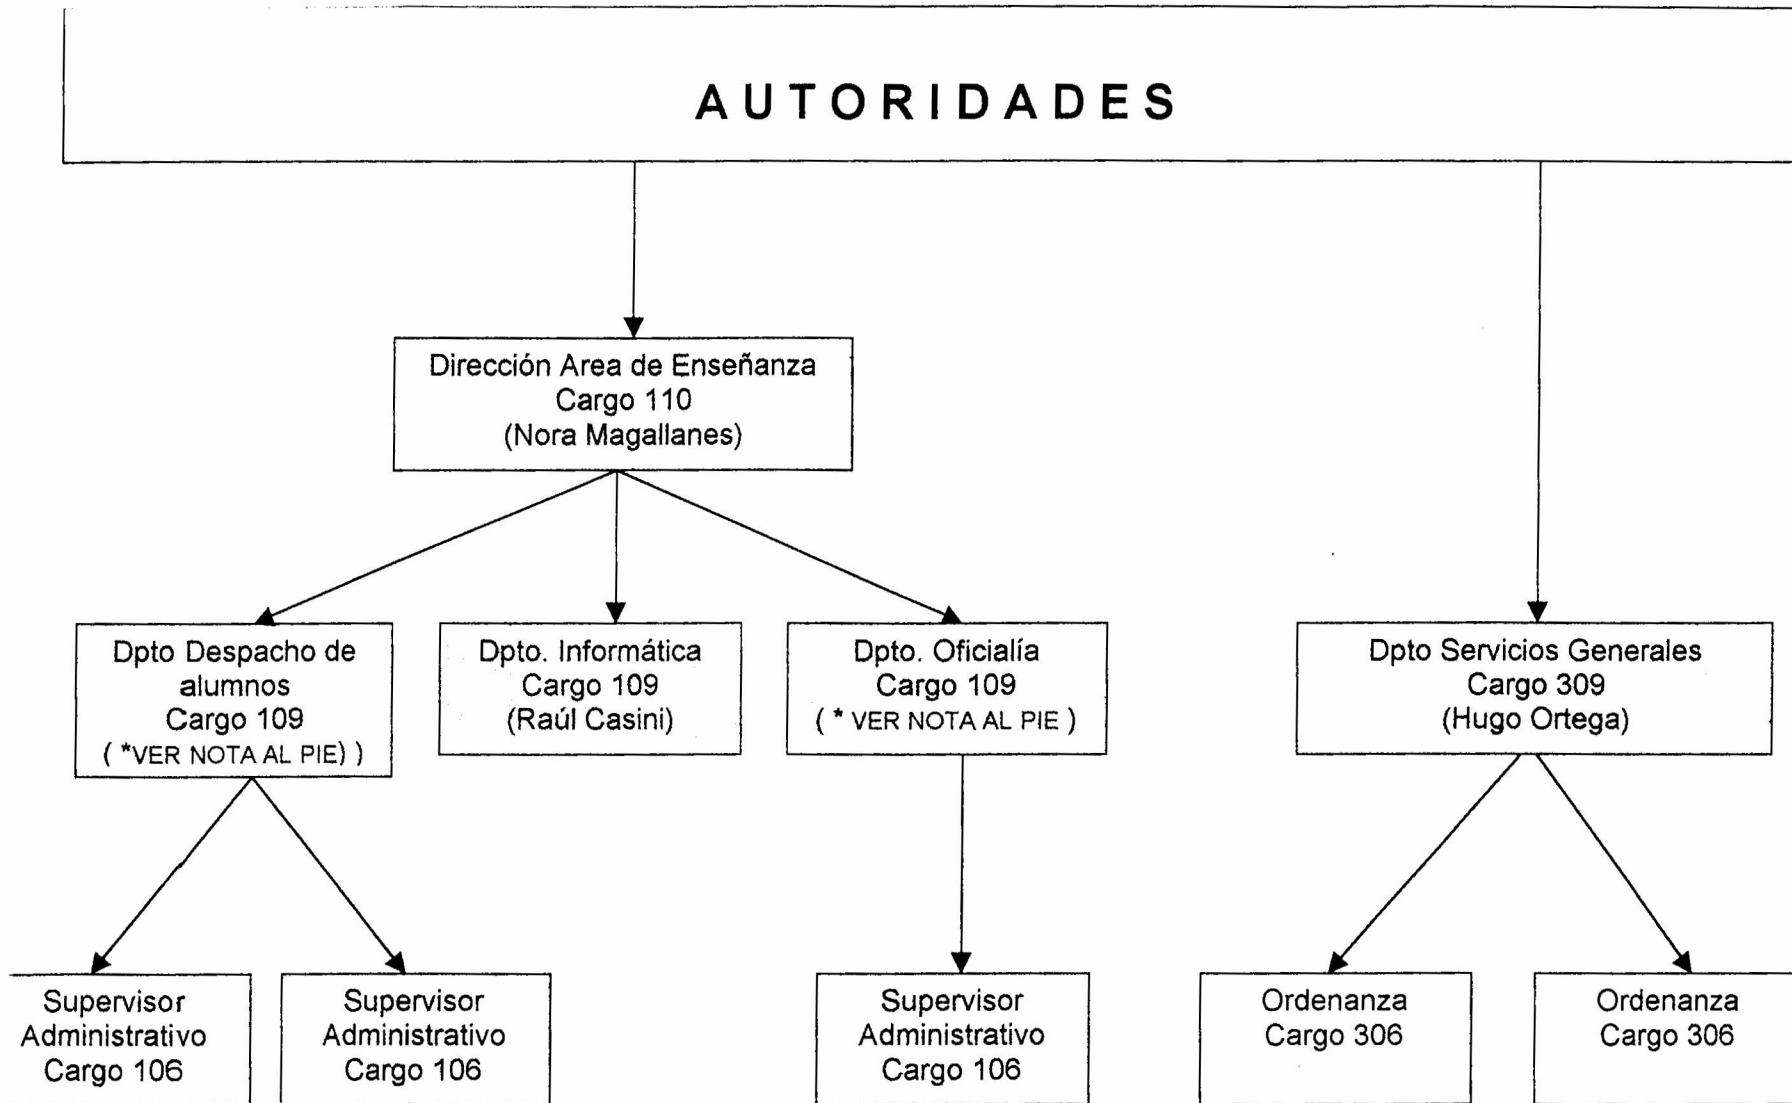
AUTORIDADES

Dirección Area de Enseñanza
Cargo 110
(Nora Magallanes)

Dpto Despacho de alumnos
Cargo 109
( *VER NOTA AL PIE) )

Dpto. Informática
Cargo 109
(Raúl Casini)

Dpto. Oficialía
Cargo 109
( * VER NOTA AL PIE )

Dpto Servicios Generales
Cargo 309
(Hugo Ortega)

Supervisor Administrativo
Cargo 106

Supervisor Administrativo
Cargo 106

Supervisor Administrativo
Cargo 106

Ordenanza
Cargo 306

Ordenanza
Cargo 306